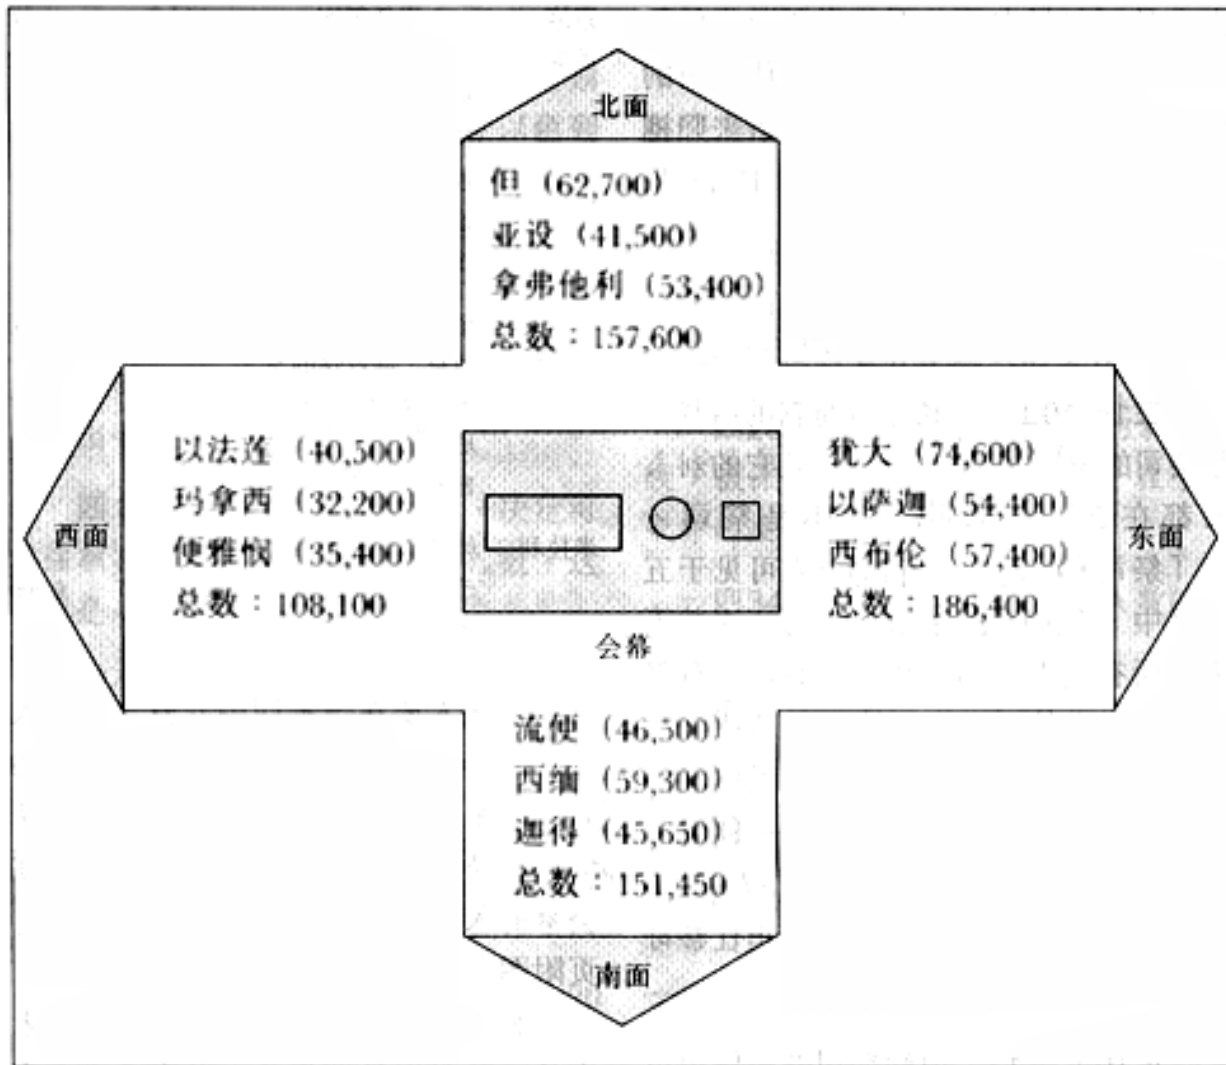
北面

但（62,700）
亚设（41,500）
拿弗他利（53,400）
总数：157,600

西面

以法莲（40,500）
玛拿西（32,200）
便雅悯（35,400）
总数：108,100

会幕

犹大（74,600）
以萨迦（54,400）
西布伦（57,400）
总数：186,400

东面

流便（46,500）
西缅（59,300）
迦得（45,650）
总数：151,450

南面